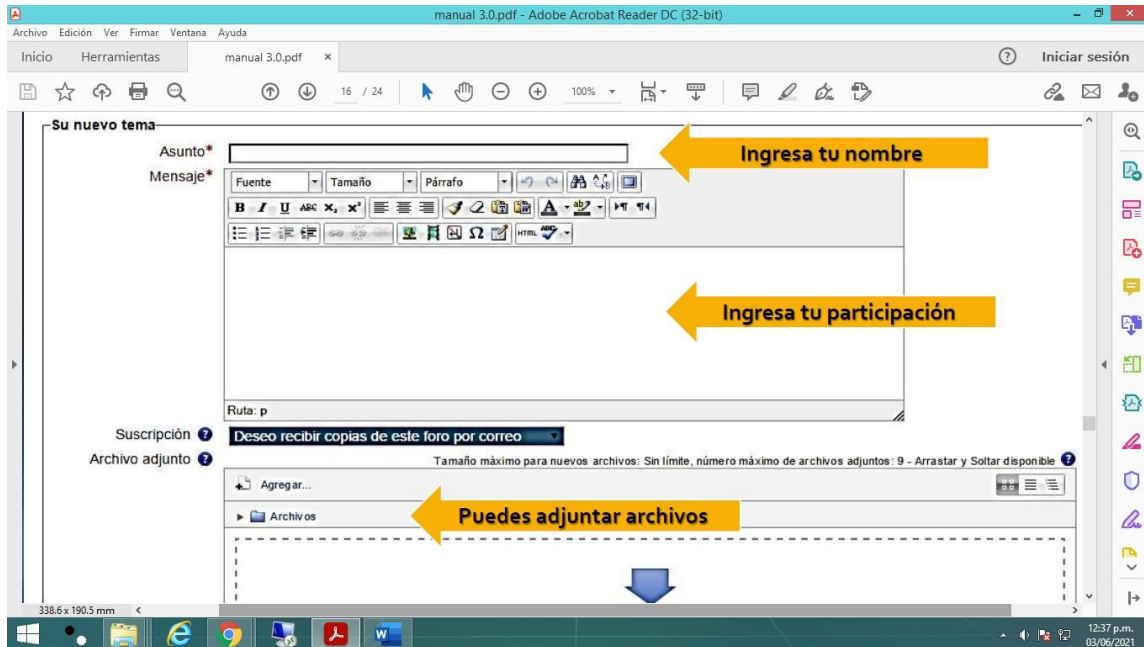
manual 3.0.pdf - Adobe Acrobat Reader DC (32-bit)

Archivo Edición Ver Firmar Ventana Ayuda

Inicio Herramientas manual 3.0.pdf ×

Iniciar sesión

16 / 24 100%

Su nuevo tema

Asunto*

Ingresa tu nombre

Mensaje*

Fuente Tamaño Párrafo

Ingresa tu participación

Ruta: p

Suscripción

Deseo recibir copias de este foro por correo

Archivo adjunto

Tamaño máximo para nuevos archivos: Sin límite, número máximo de archivos adjuntos: 9 - Arrastar y Soltar disponible

Agregar...

Archivos

Puedes adjuntar archivos

338.6 x 190.5 mm

12:37 p.m.
03/06/2021